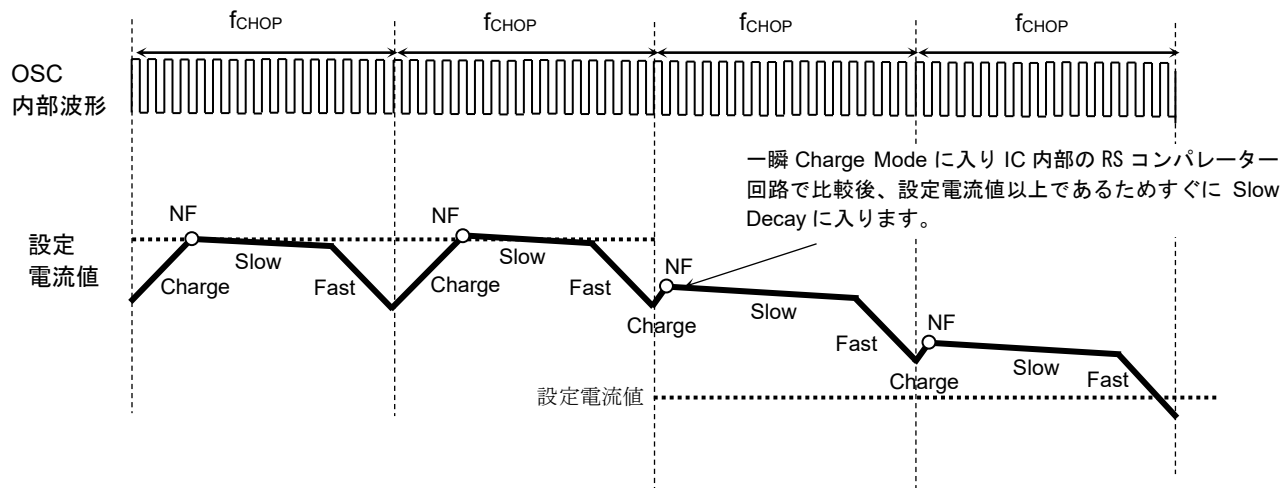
$f_{CHOP}$ $f_{CHOP}$ $f_{CHOP}$ $f_{CHOP}$

OSC
内部波形

一瞬 Charge Mode に入り IC 内部の RS コンパレーター回路で比較後、設定電流値以上であるためすぐに Slow Decay に入ります。

設定
電流値

NF
Charge
Slow
Fast

NF
Charge
Slow
Fast

NF
Charge
Slow
Fast

NF
Charge
Slow
Fast

設定電流値